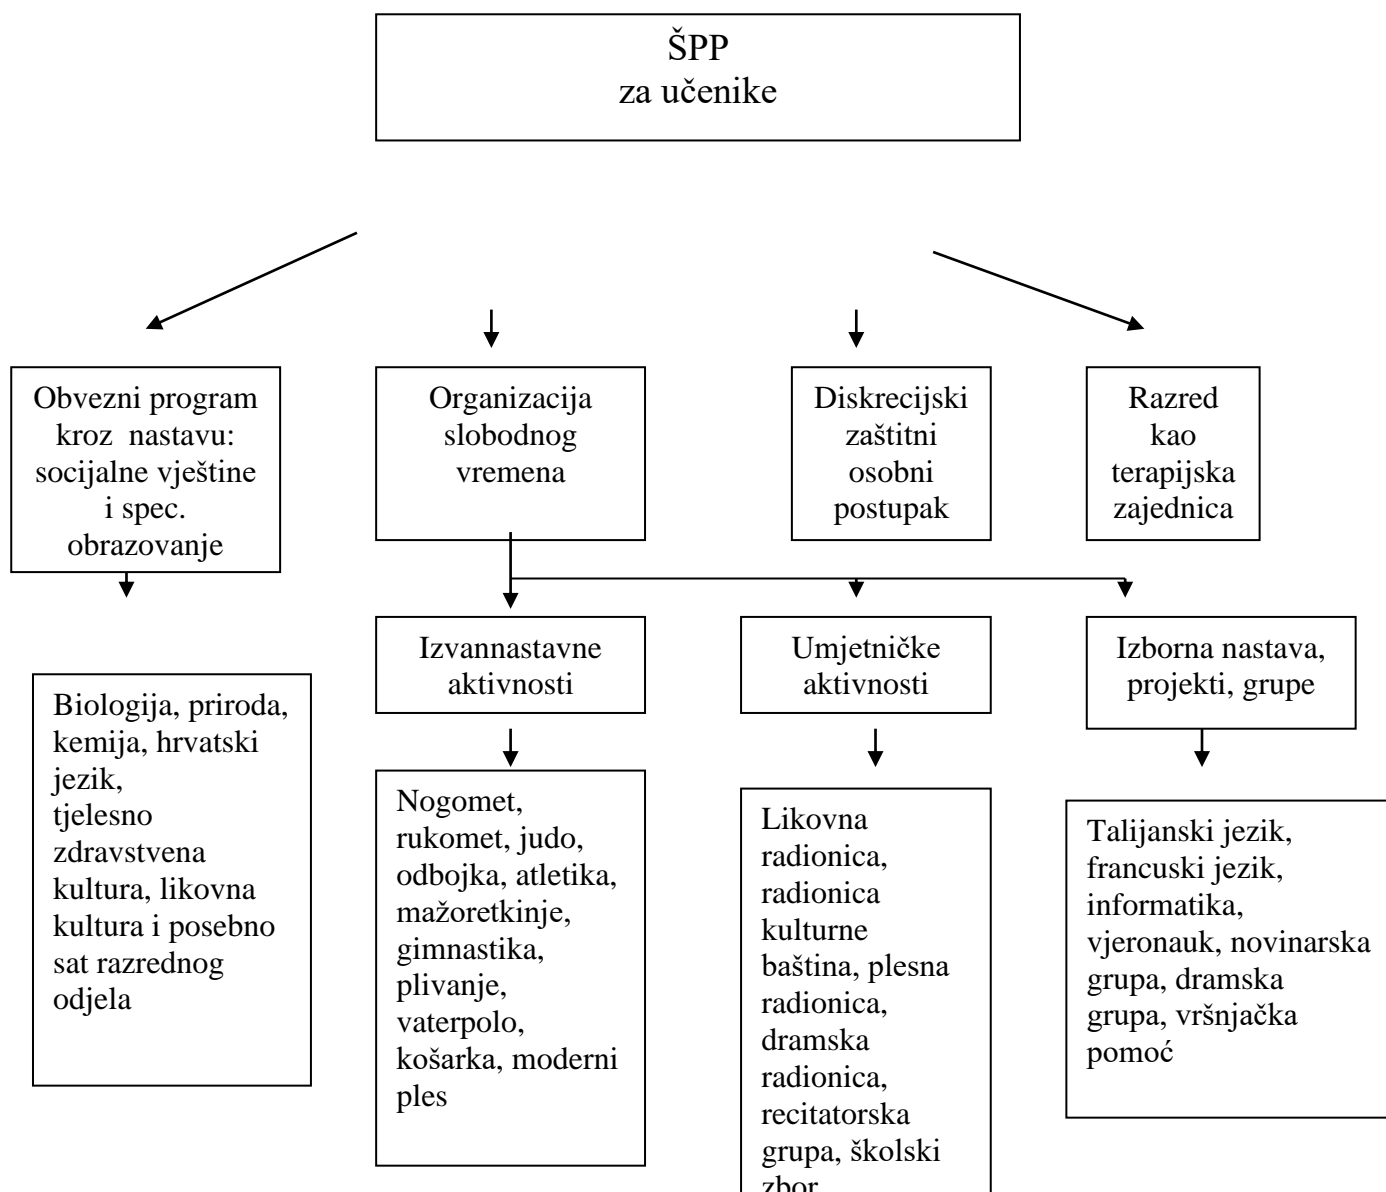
ŠPP
za učenike

Obvezni program kroz nastavu: socijalne vještine i spec. obrazovanje

Organizacija slobodnog vremena

Diskrecijski zaštitni osobni postupak

Razred kao terapijska zajednica

Biologija, priroda, kemija, hrvatski jezik, tjelesno zdravstvena kultura, likovna kultura i posebno sat razrednog odjela

Izvannastavne aktivnosti

Umjetničke aktivnosti

Izborna nastava, projekti, grupe

Nogomet, rukomet, judo, odbojka, atletika, mažoretkinje, gimnastika, plivanje, vaterpolo, košarka, moderni ples

Likovna radionica, radionica kulturne baština, plesna radionica, dramska radionica, recitatorska grupa, školski zbor

Talijanski jezik, francuski jezik, informatika, vjeronauk, novinarska grupa, dramska grupa, vršnjačka pomoć